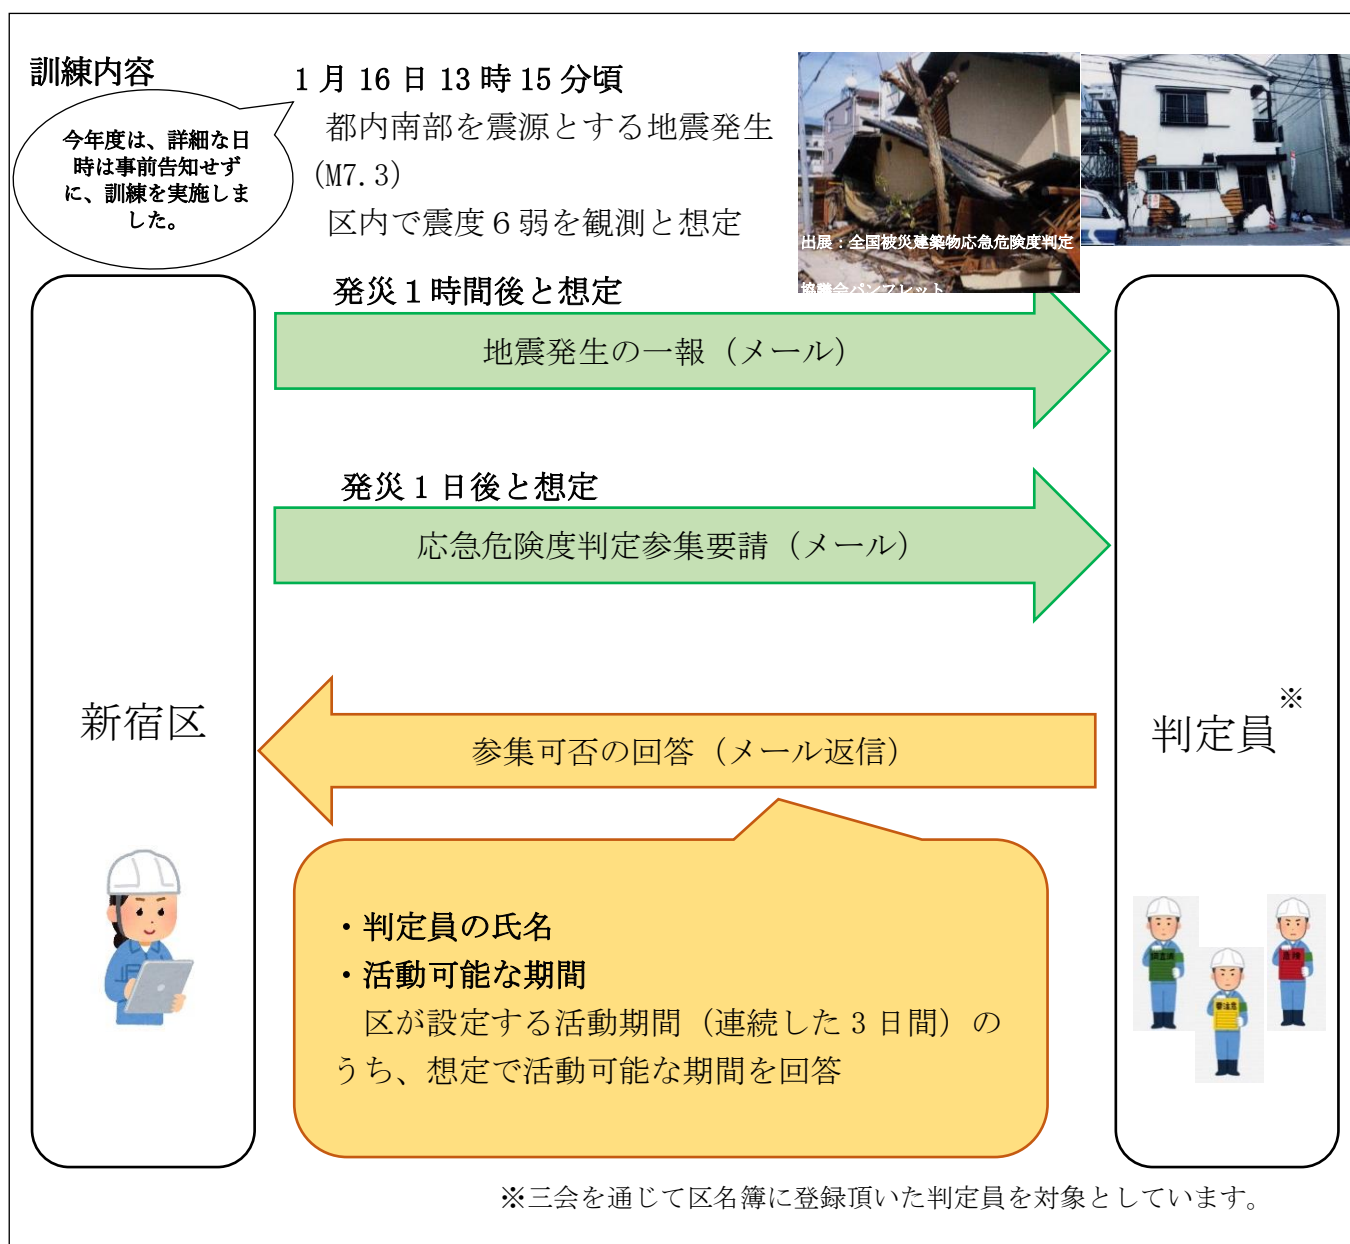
訓練内容

今年度は、詳細な日時は事前告知せずに、訓練を実施しました。

１月 16 日 13 時 15 分頃
都内南部を震源とする地震発生(M7.3)
区内で震度６弱を観測と想定

出展：全国被災建築物応急危険度判定協議会パンフレット

発災１時間後と想定
地震発生の一報（メール）

発災１日後と想定
応急危険度判定参集要請（メール）

新宿区

判定員※

参集可否の回答（メール返信）

・判定員の氏名
・活動可能な期間
区が設定する活動期間（連続した３日間）のうち、想定で活動可能な期間を回答

※三会を通じて区名簿に登録頂いた判定員を対象としています。